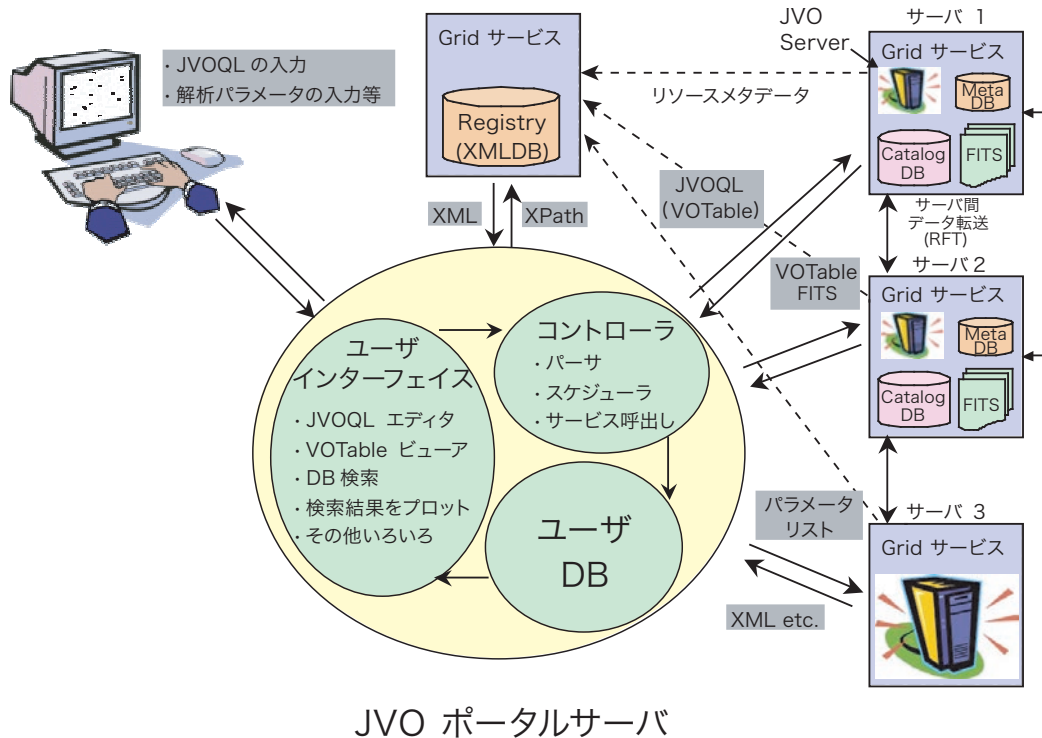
・JVOQL の入力
・解析パラメータの入力等

Grid サービス
Registry (XMLDB)

XML
XPath

JVO Server
サーバ 1
Grid サービス
Meta DB
Catalog DB
FITS

リソースメタデータ

JVOQL (VOTable)

サーバ間データ転送 (RFT)

VOTable FITS

サーバ 2
Grid サービス
Meta DB
Catalog DB
FITS

ユーザ インターフェイス
・JVOQL エディタ
・VOTable ビューア
・DB 検索
・検索結果をプロット
・その他いろいろ

コントローラ
・パーサ
・スケジューラ
・サービス呼出し

ユーザ DB

パラメータ リスト

サーバ 3
Grid サービス

XML etc.

JVO ポータルサーバ